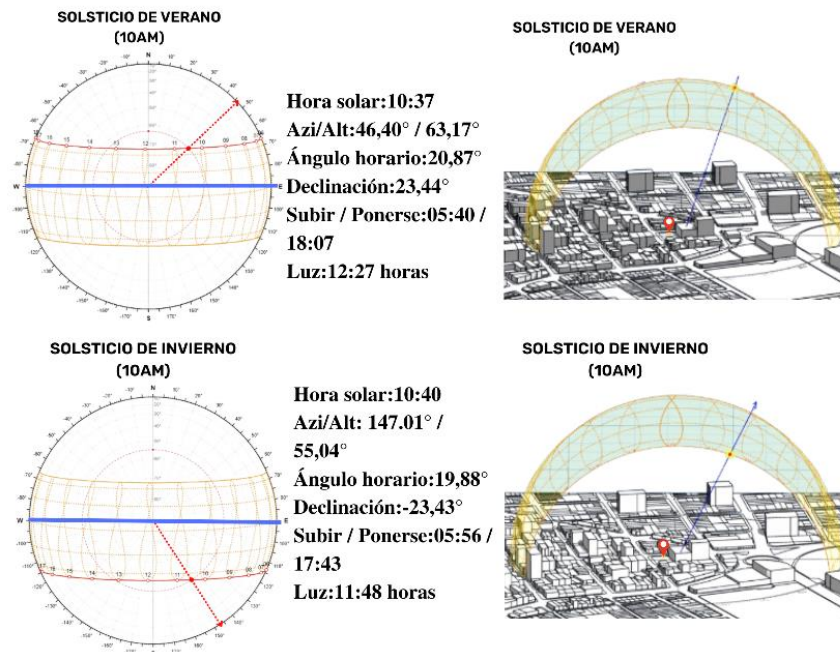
SOLSTICIO DE VERANO
(10AM)

N
W
E
S

Hora solar:10:37
Azi/Alt:46,40° / 63,17°
Ángulo horario:20,87°
Declinación:23,44°
Subir / Ponerse:05:40 / 18:07
Luz:12:27 horas

SOLSTICIO DE VERANO
(10AM)

SOLSTICIO DE INVIERNO
(10AM)

W
E

Hora solar:10:40
Azi/Alt: 147.01° / 55,04°
Ángulo horario:19,88°
Declinación:-23,43°
Subir / Ponerse:05:56 / 17:43
Luz:11:48 horas

SOLSTICIO DE INVIERNO
(10AM)